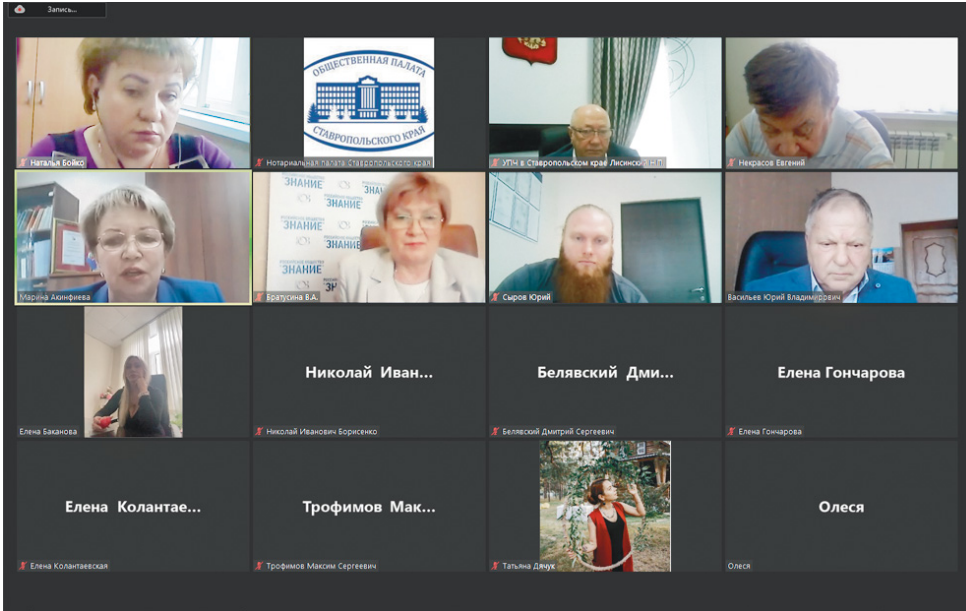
Запись...

ОБЩЕСТВЕННАЯ ПАЛАТА
СТАВРОПОЛЬСКОГО КРАЯ

Наталья Бойко

Нотариальная палата Ставропольского края

УПЧ в Ставропольском крае Лисински Н.П.

Некрасов Евгений

ЗНАНИЕ
ЗНАНИЕ
ЗНАНИЕ
ЗНАНИЕ
ЗНАНИЕ

Марина Акинфиева

Братусина В.А.

Сыров Юрий

Васильев Юрий Владимирович

Елена Баканова

Николай Иван...

Николай Иванович Борисенко

Белявский Дми...

Белявский Дмитрий Сергеевич

Елена Гончарова

Елена Гончарова

Елена Колантае...

Елена Колантаевская

Трофимов Мак...

Трофимов Максим Сергеевич

Татьяна Дячук

Олеся

Олеся